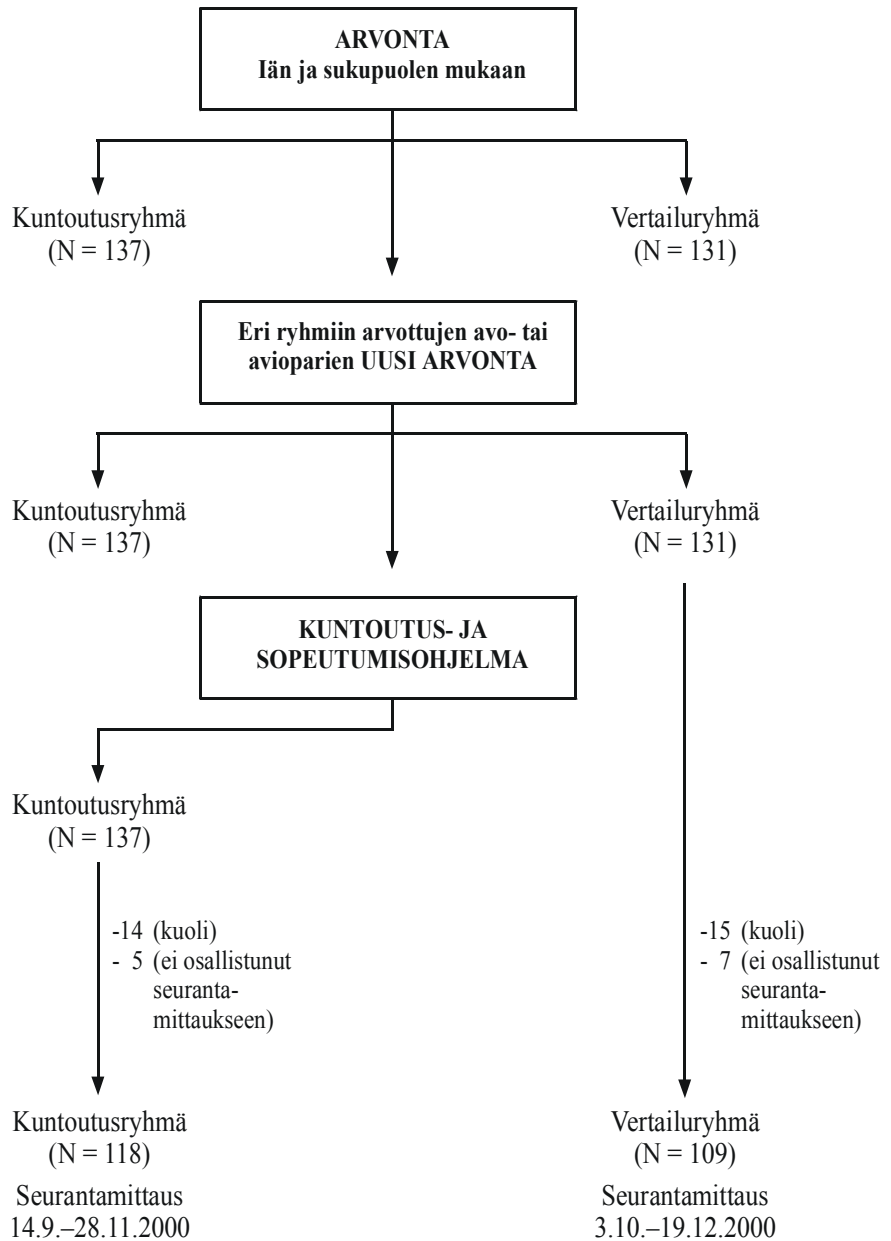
ARVONTA
Iän ja sukupuolen mukaan

Kuntoutusryhmä
(N = 137)

Vertailuryhmä
(N = 131)

Eri ryhmiin arvottujen avo- tai avioparien UUSI ARVONTA

Kuntoutusryhmä
(N = 137)

Vertailuryhmä
(N = 131)

KUNTOUTUS- JA SOPEUTUMISOHJELMA

Kuntoutusryhmä
(N = 137)

-14 (kuoli)
- 5 (ei osallistunut seurantamittaukseen)

-15 (kuoli)
- 7 (ei osallistunut seurantamittaukseen)

Kuntoutusryhmä
(N = 118)
Seurantamittaus
14.9.–28.11.2000

Vertailuryhmä
(N = 109)
Seurantamittaus
3.10.–19.12.2000